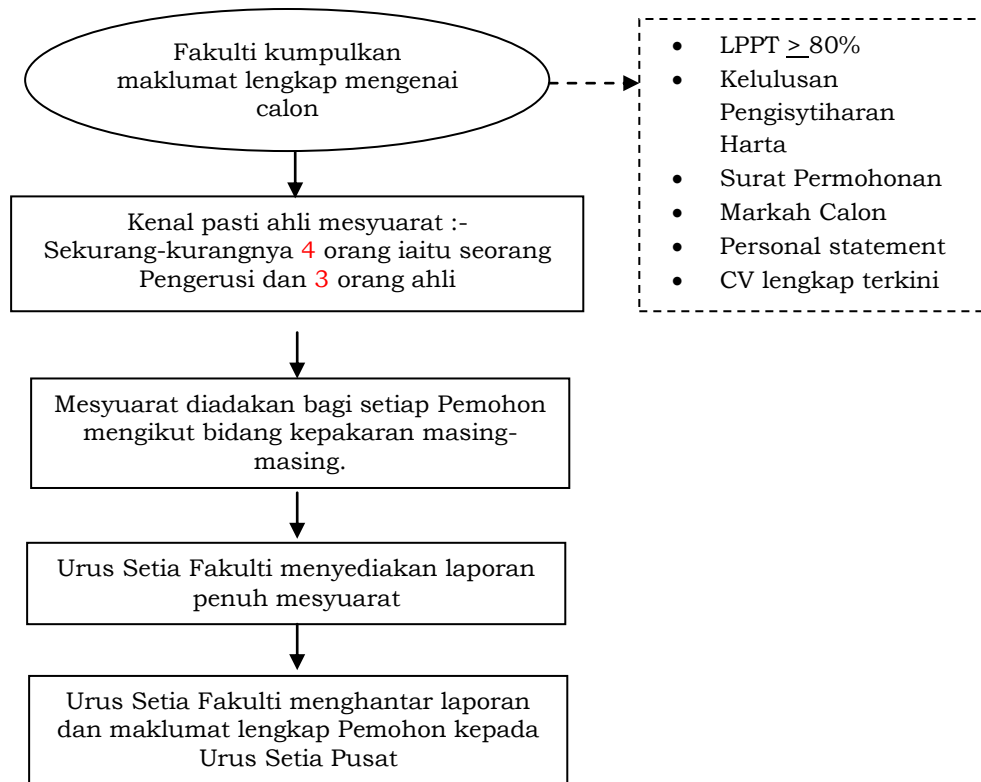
Fakulti kumpulkan maklumat lengkap mengenai calon

- LPPT $\geq$ 80%
- Kelulusan Pengisytiharan Harta
- Surat Permohonan
- Markah Calon
- Personal statement
- CV lengkap terkini

Kenal pasti ahli mesyuarat :- Sekurang-kurangnya 4 orang iaitu seorang Pengerusi dan 3 orang ahli

Mesyuarat diadakan bagi setiap Pemohon mengikut bidang kepakaran masing-masing.

Urus Setia Fakulti menyediakan laporan penuh mesyuarat

Urus Setia Fakulti menghantar laporan dan maklumat lengkap Pemohon kepada Urus Setia Pusat